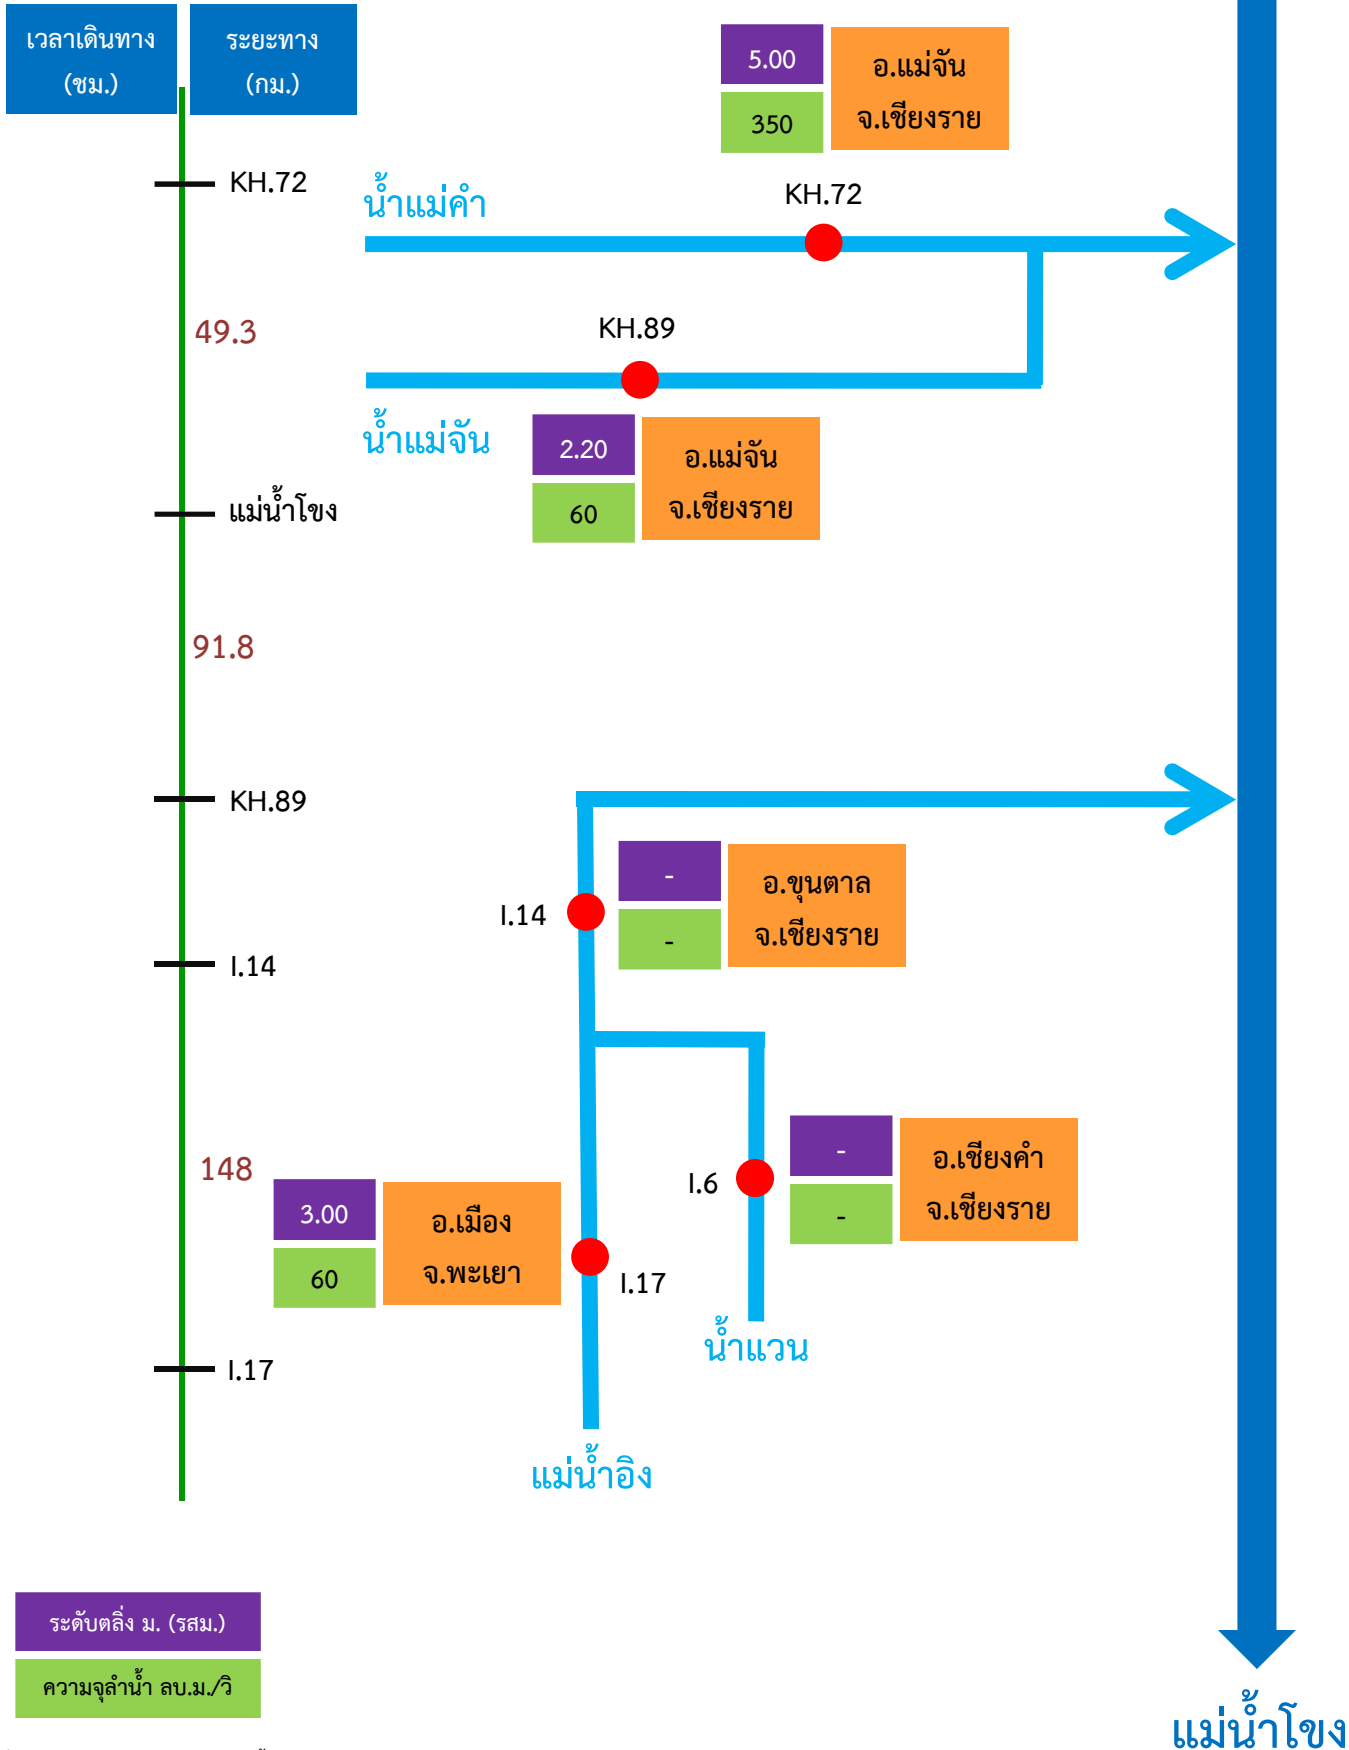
เวลาเดินทาง (ชม.)

ระยะทาง (กม.)

KH.72

49.3

แม่น้ำโขง

91.8

KH.89

I.14

148

I.17

5.00

350

อ.แม่จัน จ.เชียงราย

น้ำแม่คำ

KH.72

KH.89

น้ำแม่จัน

2.20

60

อ.แม่จัน จ.เชียงราย

I.14

-

-

อ.ขุนตาล จ.เชียงราย

-

-

อ.เชียงคำ จ.เชียงราย

I.6

3.00

60

อ.เมือง จ.พะเยา

I.17

น้ำแวน

แม่น้ำอิง

ระดับตลิ่ง ม. (รสม.)

ความจุลำน้ำ ลบ.ม./วิ

แม่น้ำโขง